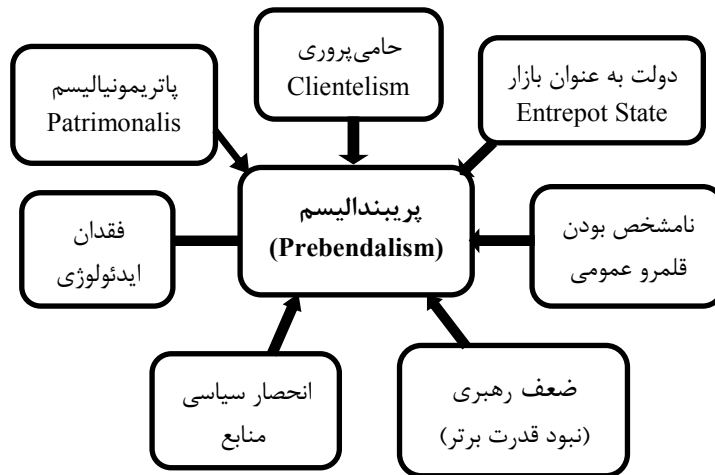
حامی‌پروری
Clientelism

پاتریمونیالیسم
Patrimonalis

دولت به عنوان بازار
Entrepot State

پریبندالیسم
(Prebendalism)

فقدان
ایدئولوژی

نامشخص بودن
قلمرو عمومی

انحصار سیاسی
منابع

ضعف رهبری
(نبود قدرت برتر)